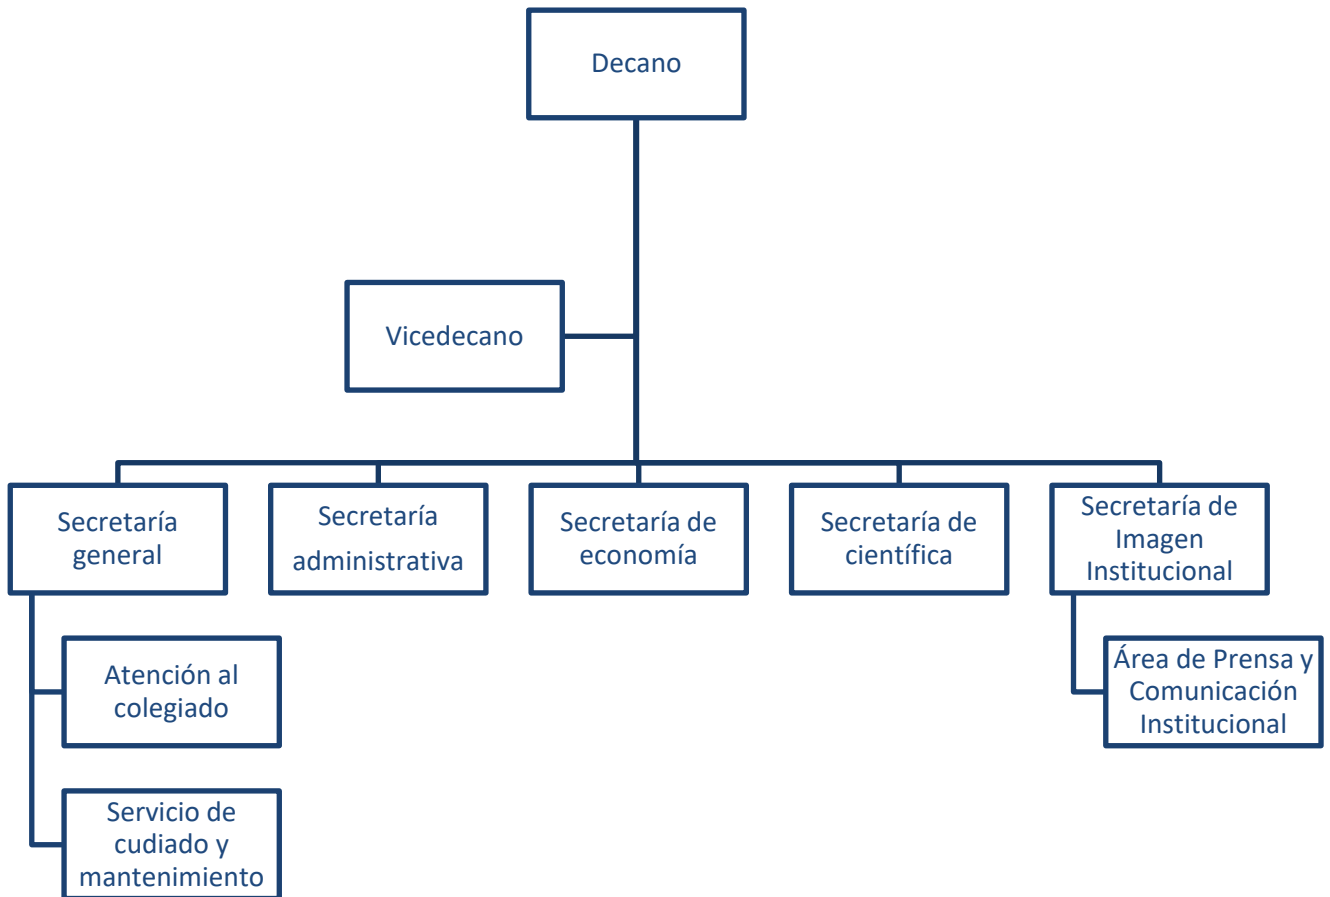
Decano

Vicedecano

Secretaría general

Secretaría administrativa

Secretaría de economía

Secretaría de científica

Secretaría de Imagen Institucional

Atención al colegiado

Servicio de cudiado y mantenimiento

Área de Prensa y Comunicación Institucional